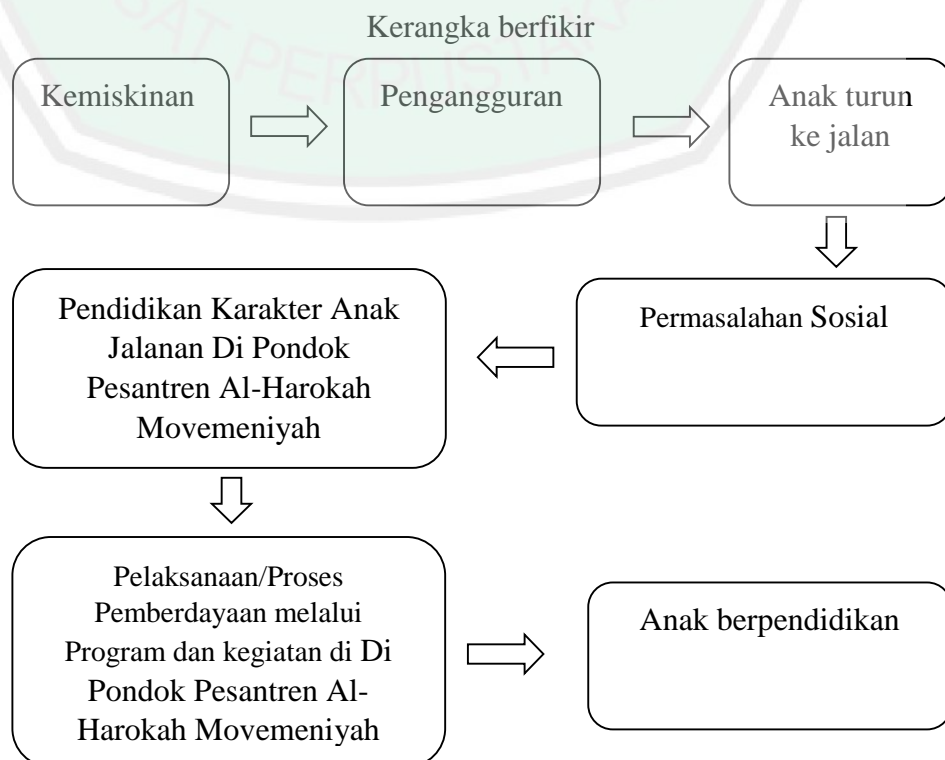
Kerangka berfikir

Kemiskinan

Pengangguran

Anak turun ke jalan

Permasalahan Sosial

Pendidikan Karakter Anak Jalanan Di Pondok Pesantren Al-Harokah Movemeniyah

Pelaksanaan/Proses Pemberdayaan melalui Program dan kegiatan di Di Pondok Pesantren Al-Harokah Movemeniyah

Anak berpendidikan